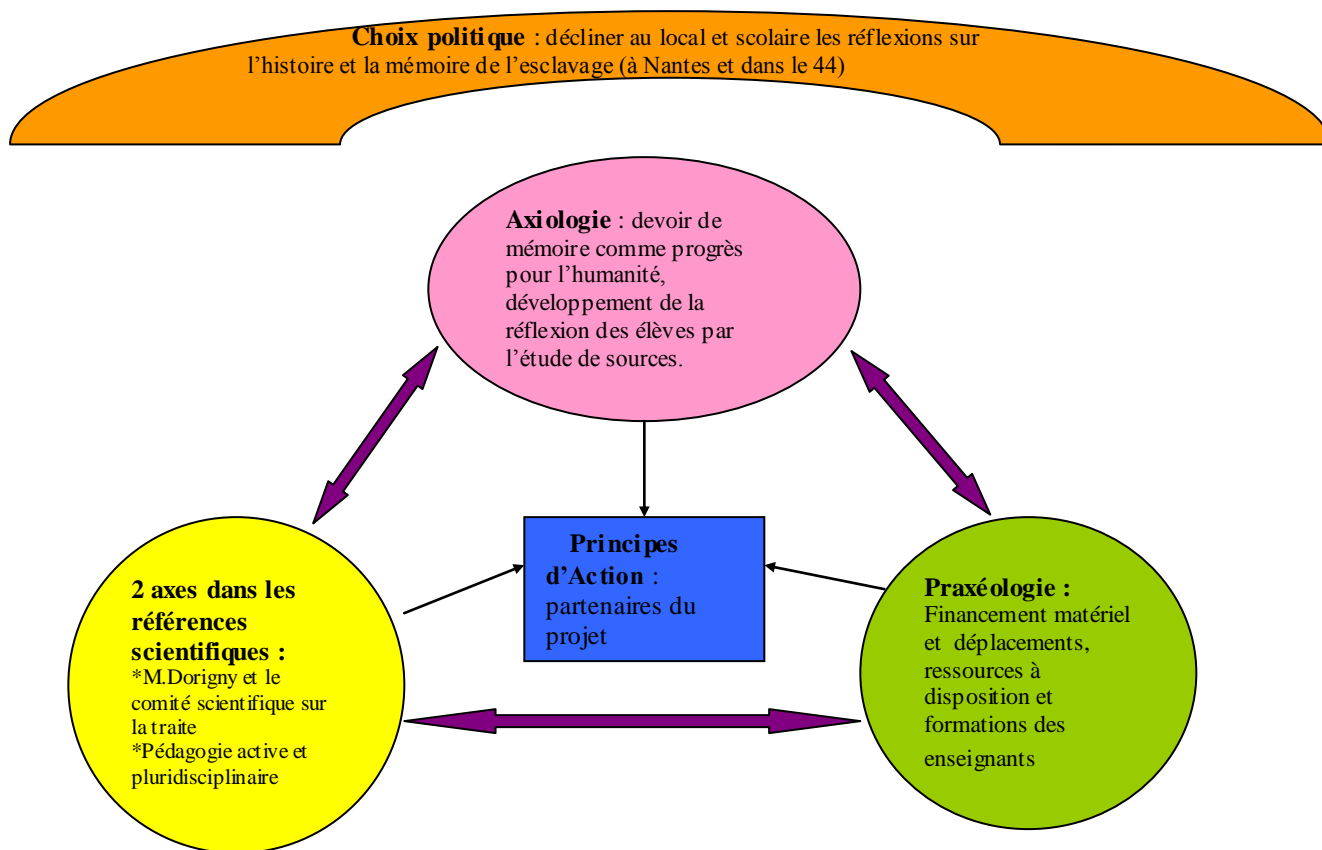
**Choix politique** : décliner au local et scolaire les réflexions sur l'histoire et la mémoire de l'esclavage (à Nantes et dans le 44)

**Axiologie** : devoir de mémoire comme progrès pour l'humanité, développement de la réflexion des élèves par l'étude de sources.

**Principes d'Action** : partenaires du projet

**2 axes dans les références scientifiques :**
*M.Dorigny et le comité scientifique sur la traite
*Pédagogie active et pluridisciplinaire

**Praxéologie :**
Financement matériel et déplacements, ressources à disposition et formations des enseignants